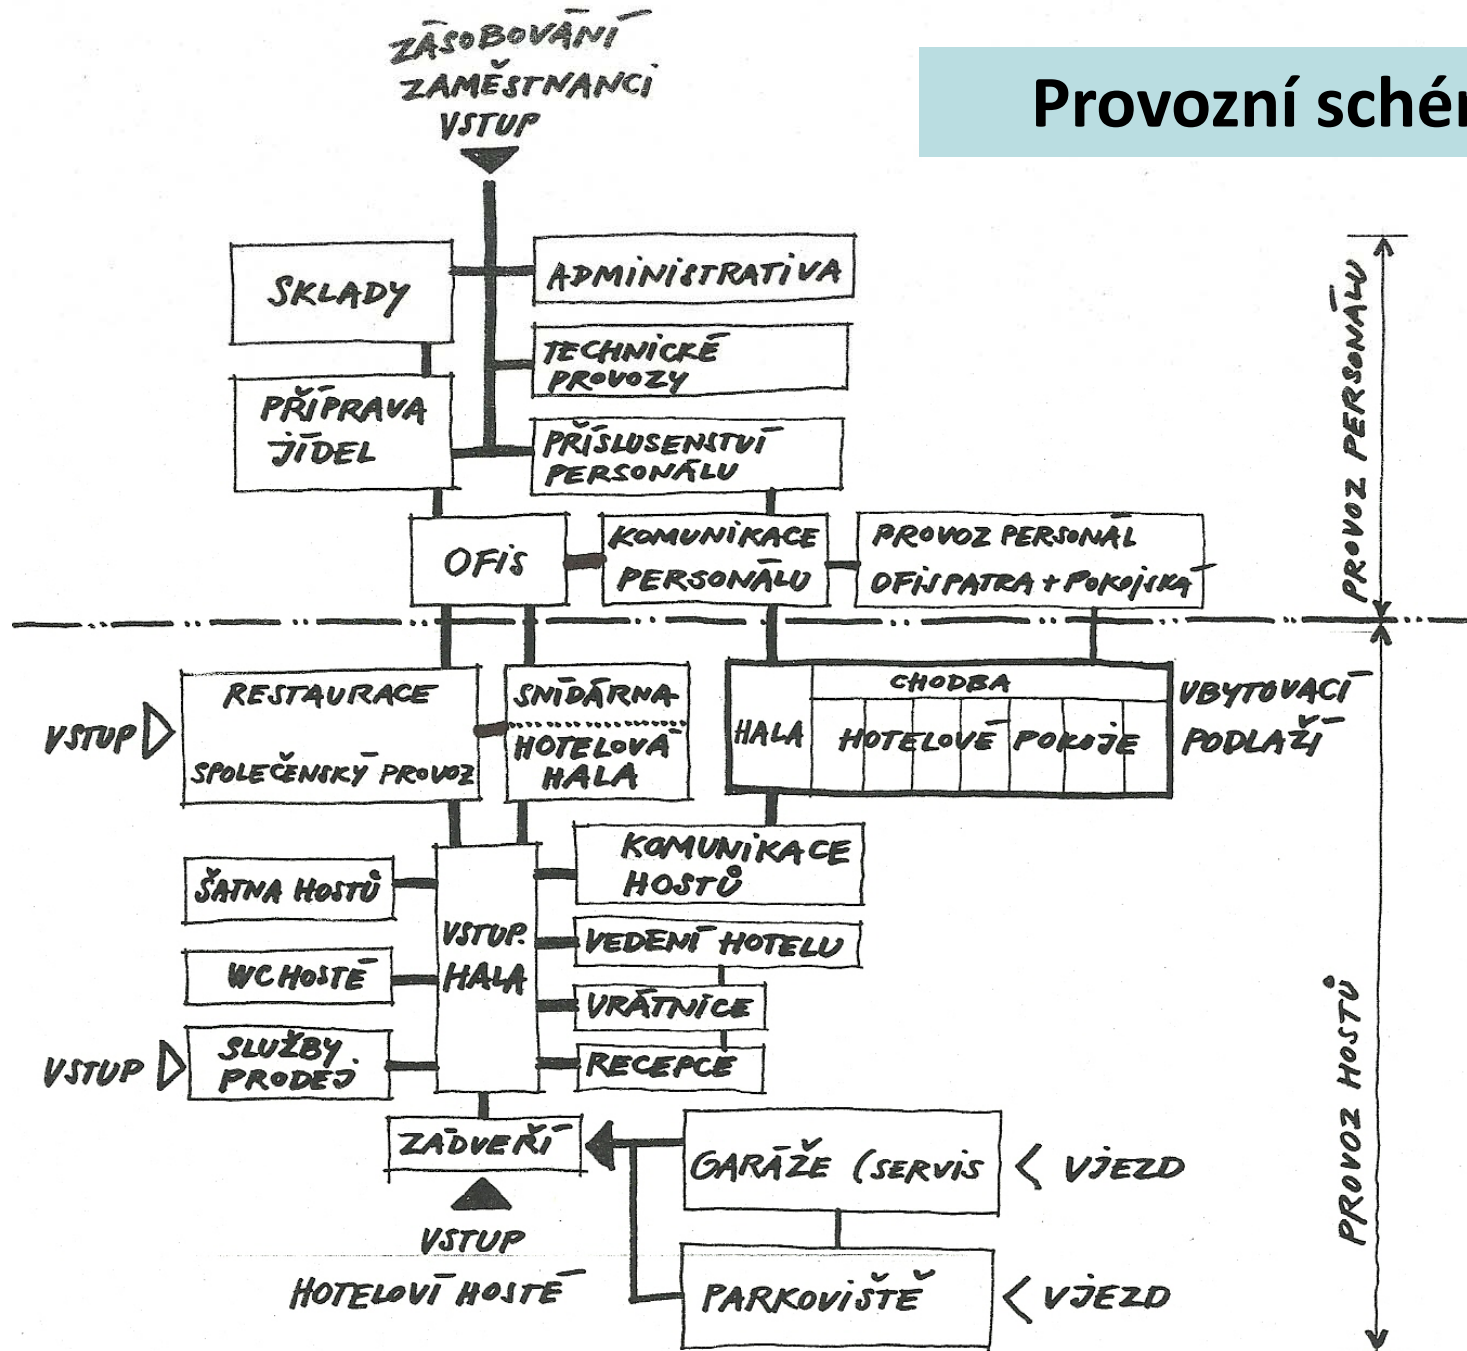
Provozní schém

ZÁSOBOVÁNÍ
ZAMĚSTNANCI
VSTUP

SKLADY

ADMINISTRATIVA

TECHNICKÉ PROVOZY

PŘÍPRAVA JÍDEL

PŘÍSLUŠENSTVÍ PERSONÁLU

OFIS

KOMUNIKACE PERSONÁLU

PROVOZ PERSONÁL OFIS PATRA + POKOJSKÁ

PROVOZ PERSONÁLU

VSTUP

RESTAURACE

SPOLEČENSKÝ PROVOZ

SNÍDÁRNA

HOTELOVÁ HALA

HALA

CHODBA

HOTELOVÉ POKOJE

UBYTOVACÍ PODLAŽÍ

KOMUNIKACE HOSTŮ

ŠATNA HOSTŮ

VSTUP. HALA

VEDENÍ HOTELU

WC HOSTÉ

VRÁTNICE

VSTUP

SLUŽBY PRODEJ

RECEPCE

ZÁDVEŘÍ

GARÁŽE (SERVIS

VJEZD

VSTUP

HOTELOVÍ HOSTÉ

PARKOVIŠTĚ

VJEZD

PROVOZ HOSTŮ